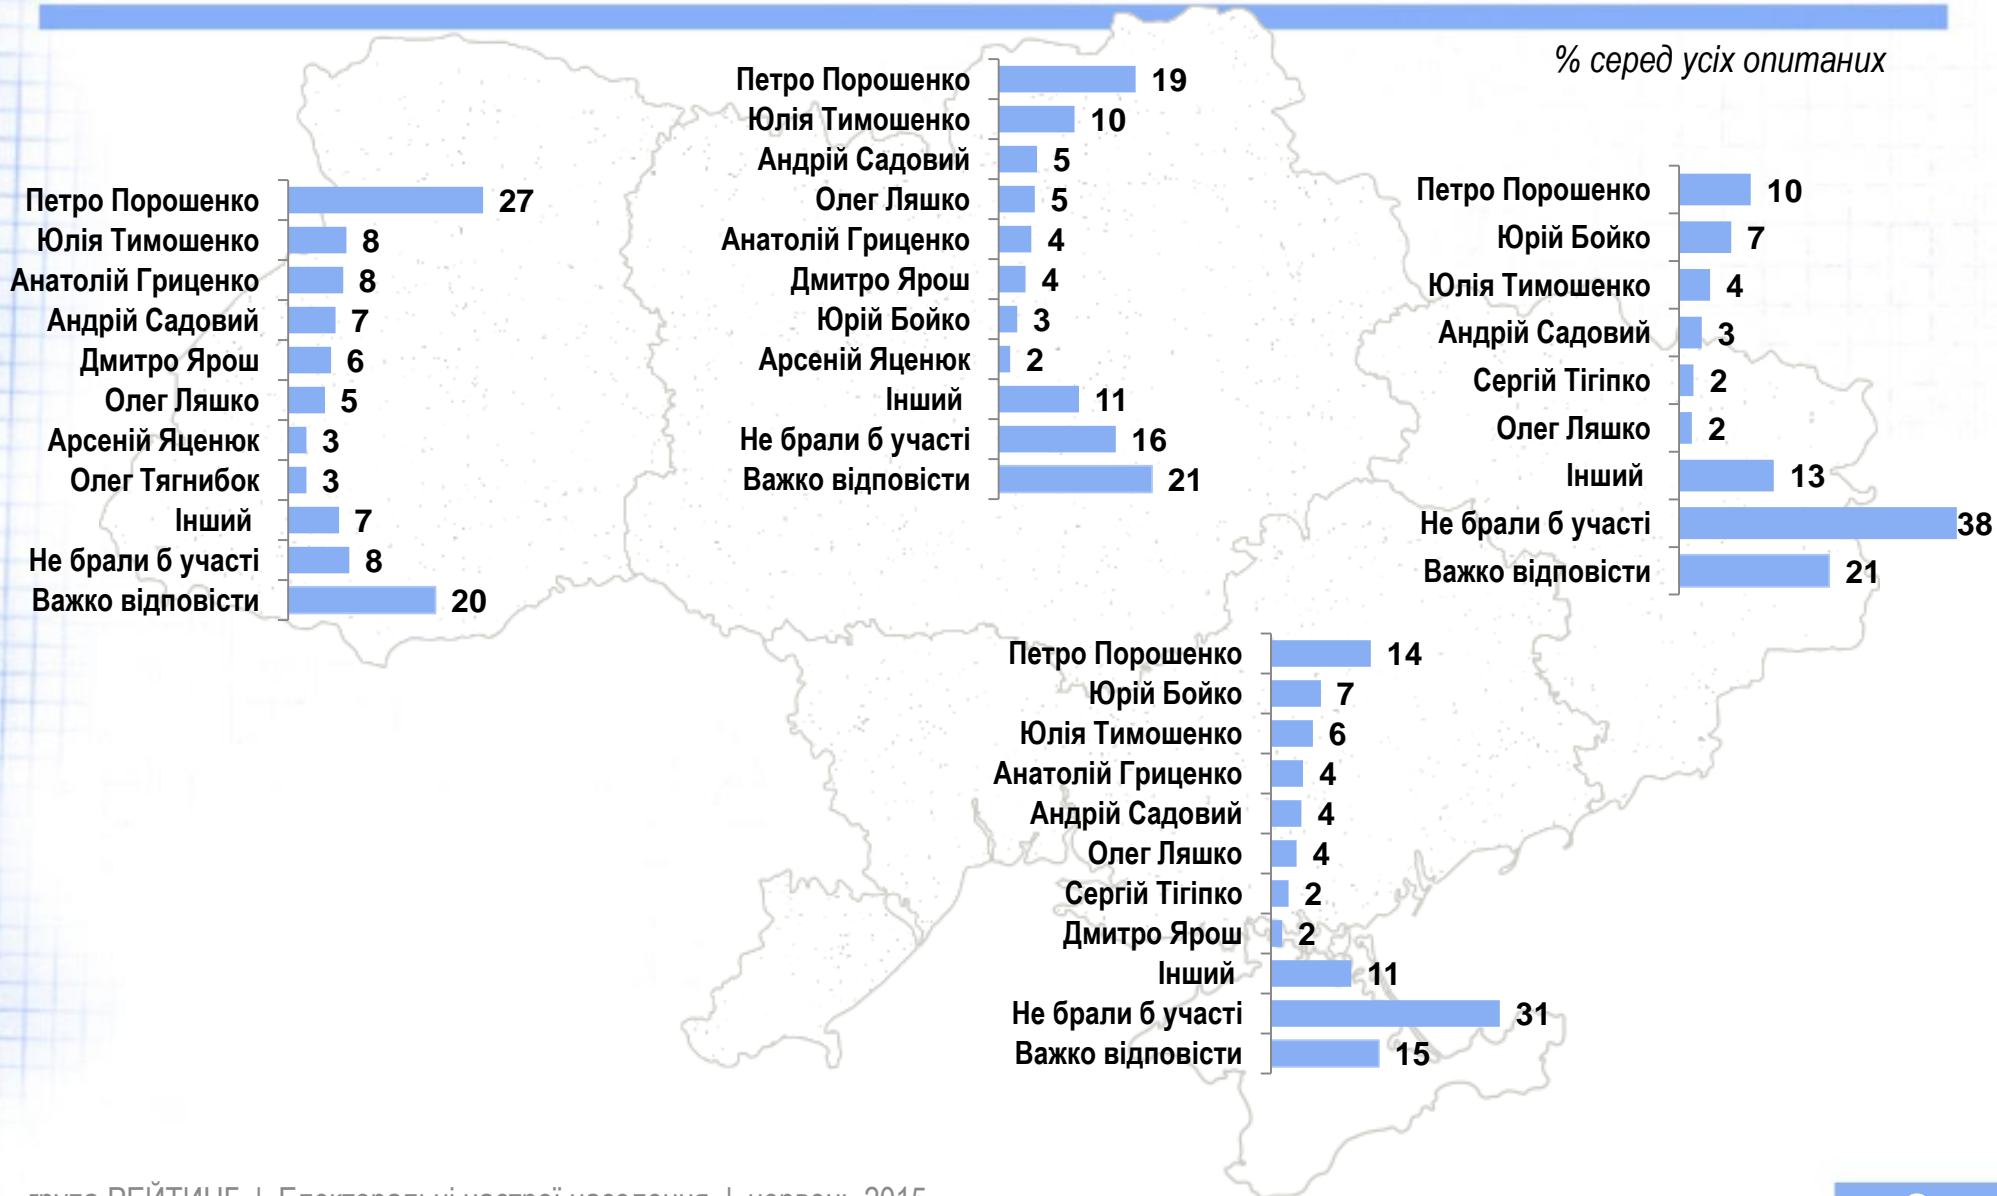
% серед усіх опитаних

| | |
|---|---|
| Петро Порошенко | 27 |
| Юлія Тимошенко | 8 |
| Анатолій Гриценко | 8 |
| Андрій Садовий | 7 |
| Дмитро Ярош | 6 |
| Олег Ляшко | 5 |
| Арсеній Яценюк | 3 |
| Олег Тягнибок | 3 |
| Інший | 7 |
| Не брали б участі | 8 |
| Важко відповісти | 20 |

| | |
|---|---|
| Петро Порошенко | 19 |
| Юлія Тимошенко | 10 |
| Андрій Садовий | 5 |
| Олег Ляшко | 5 |
| Анатолій Гриценко | 4 |
| Дмитро Ярош | 4 |
| Юрій Бойко | 3 |
| Арсеній Яценюк | 2 |
| Інший | 11 |
| Не брали б участі | 16 |
| Важко відповісти | 21 |

| | |
|---|---|
| Петро Порошенко | 10 |
| Юрій Бойко | 7 |
| Юлія Тимошенко | 4 |
| Андрій Садовий | 3 |
| Сергій Тігіпко | 2 |
| Олег Ляшко | 2 |
| Інший | 13 |
| Не брали б участі | 38 |
| Важко відповісти | 21 |

| | |
|---|---|
| Петро Порошенко | 14 |
| Юрій Бойко | 7 |
| Юлія Тимошенко | 6 |
| Анатолій Гриценко | 4 |
| Андрій Садовий | 4 |
| Олег Ляшко | 4 |
| Сергій Тігіпко | 2 |
| Дмитро Ярош | 2 |
| Інший | 11 |
| Не брали б участі | 31 |
| Важко відповісти | 15 |

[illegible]